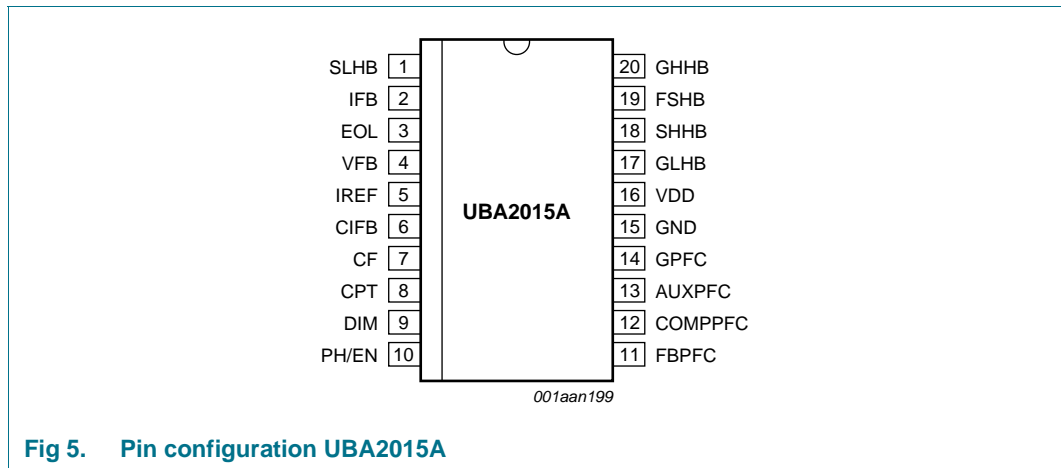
SLHB 1
IFB 2
EOL 3
VFB 4
IREF 5
CIFB 6
CF 7
CPT 8
DIM 9
PH/EN 10

UBA2015A

20 GHHB
19 FSHB
18 SHHB
17 GLHB
16 VDD
15 GND
14 GPFC
13 AUXPFC
12 COMPPFC
11 FBPFC

001aan199

Fig 5. Pin configuration UBA2015A